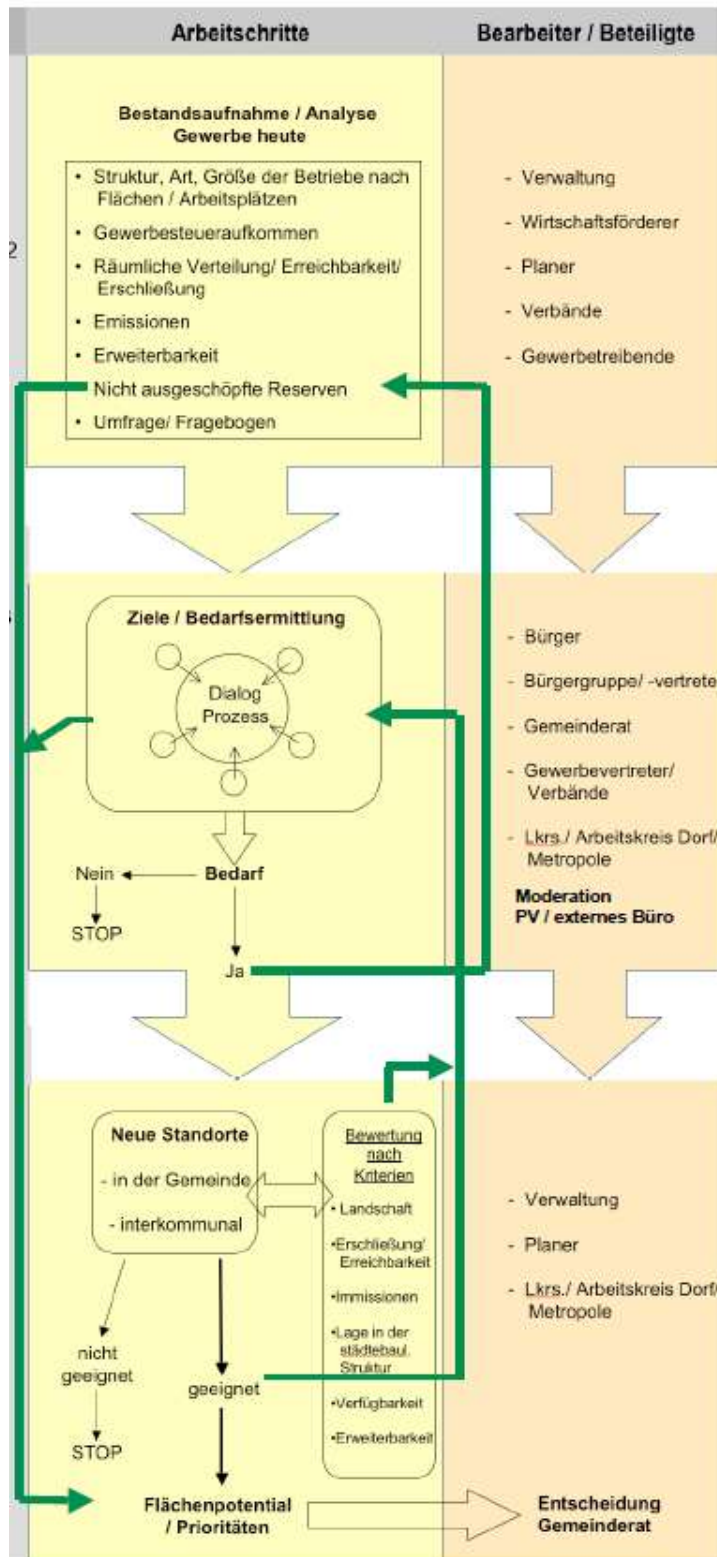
Arbeitschritte

Bearbeiter / Beteiligte

2

Bestandsaufnahme / Analyse
Gewerbe heute

• Struktur, Art, Größe der Betriebe nach Flächen / Arbeitsplätzen
• Gewerbesteueraufkommen
• Räumliche Verteilung/ Erreichbarkeit/ Erschließung
• Emissionen
• Erweiterbarkeit
• Nicht ausgeschöpfte Reserven
• Umfrage/ Fragebogen

- Verwaltung
- Wirtschaftsförderer
- Planer
- Verbände
- Gewerbetreibende

Ziele / Bedarfsermittlung

Dialog Prozess

Bedarf
Nein
STOP
Ja

- Bürger
- Bürgergruppe/ -vertrete
- Gemeinderat
- Gewerbevertreter/ Verbände
- Lkrs./ Arbeitskreis Dorf/ Metropole

Moderation
PV / externes Büro

Neue Standorte
- in der Gemeinde
- interkommunal

Bewertung nach Kriterien
• Landschaft
•Erschließung/ Erreichbarkeit
•Immissionen
•Lage in der städtebaul. Struktur
•Verfügbarkeit
•Erweiterbarkeit

nicht geeignet
STOP
geeignet

- Verwaltung
- Planer
- Lkrs./ Arbeitskreis Dorf/ Metropole

Flächenpotential / Prioritäten

Entscheidung Gemeinderat